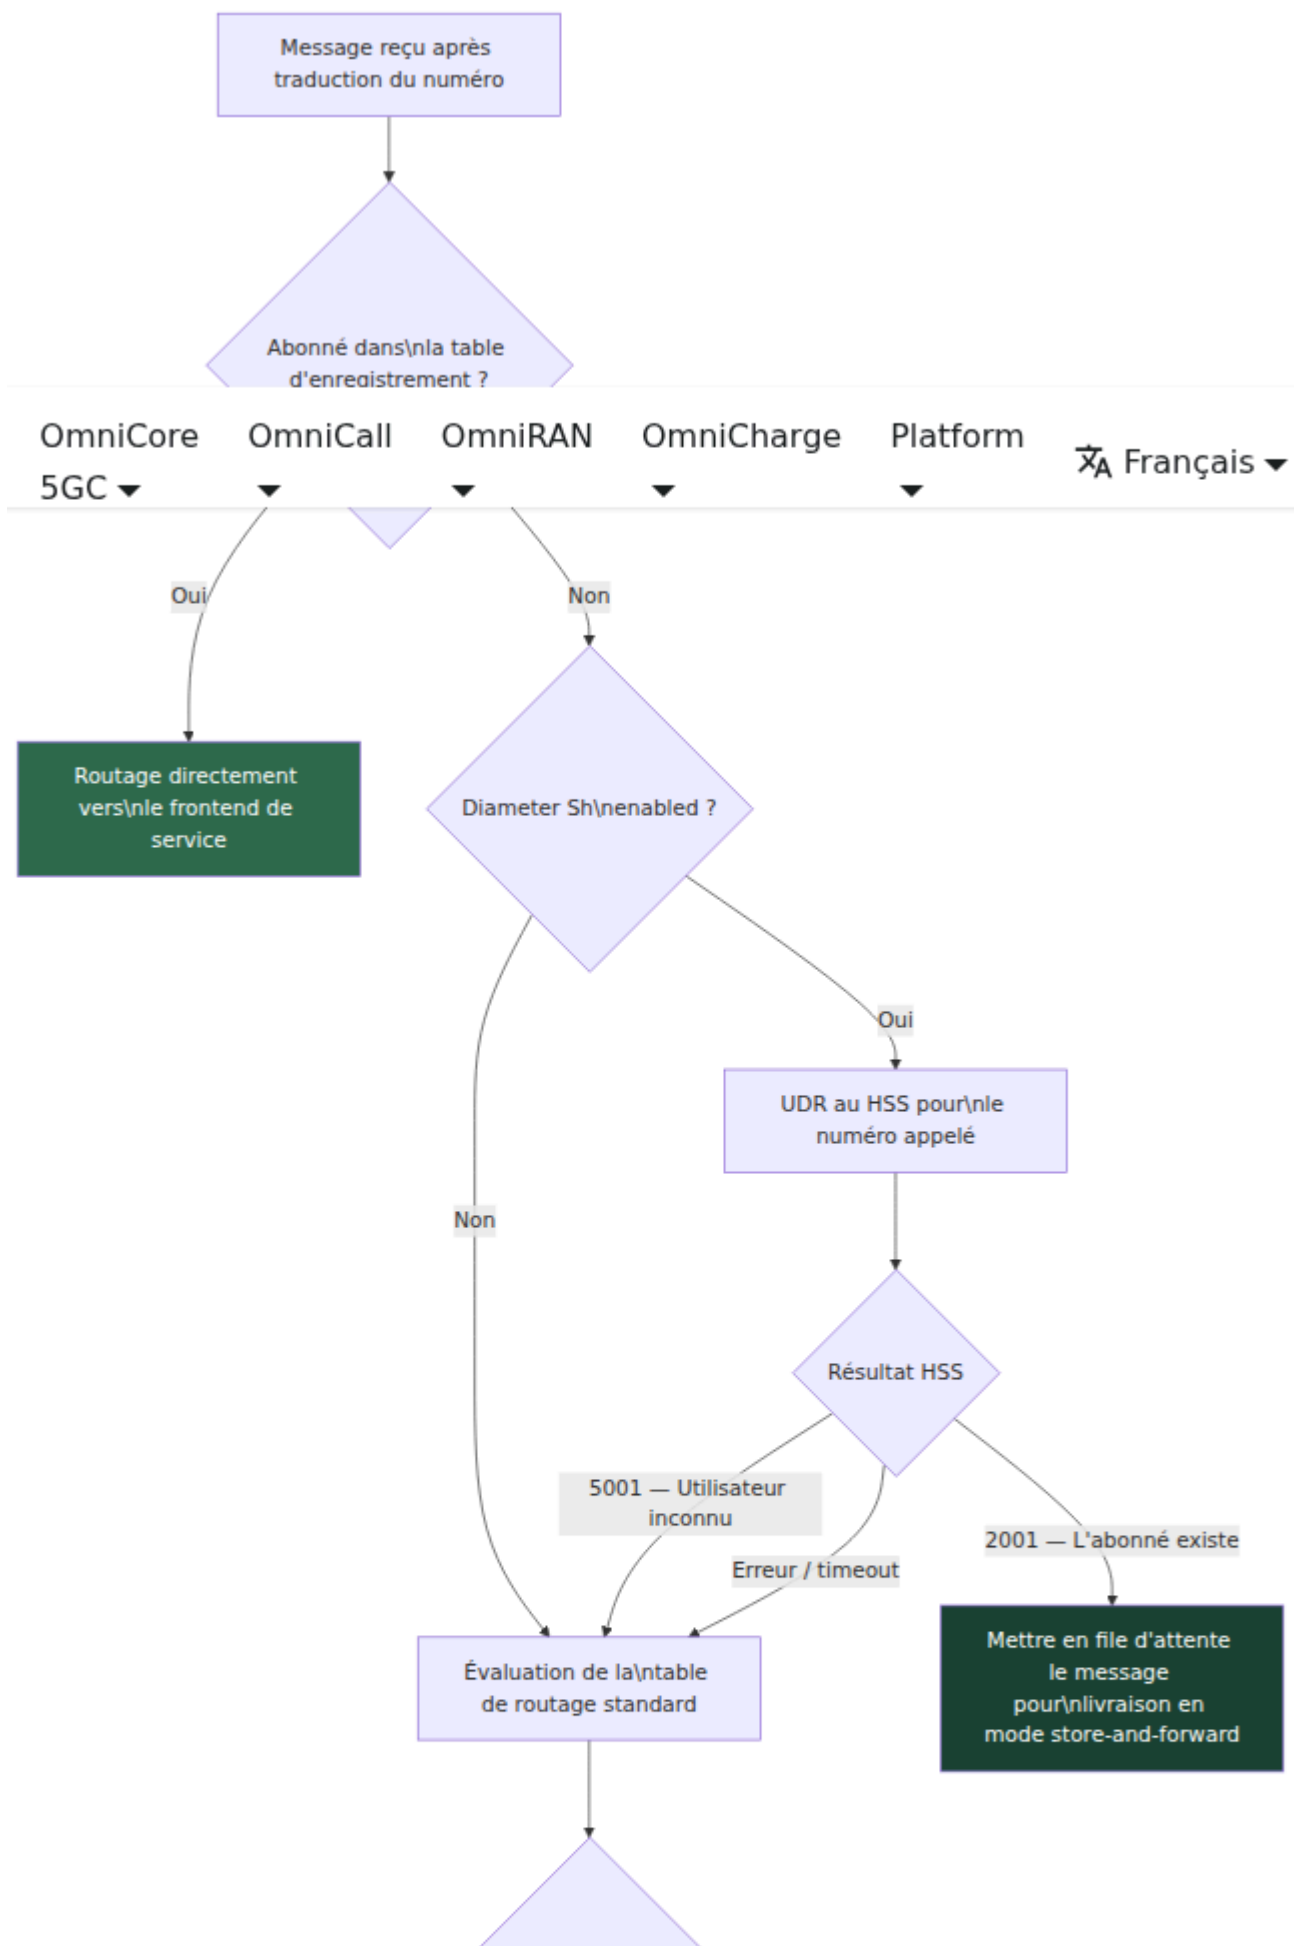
Message reçu après traduction du numéro

Abonné dans\nla table d'enregistrement ?

OmniCore 5GC

OmniCall

OmniRAN

OmniCharge

Platform

Français

Oui

Non

Routage directement vers\nle frontend de service

Diameter Sh\nenabled ?

Oui

UDR au HSS pour\nle numéro appelé

Non

Résultat HSS

5001 — Utilisateur inconnu

Erreur / timeout

2001 — L'abonné existe

Évaluation de la\ntable de routage standard

Mettre en file d'attente le message pour\nlivraison en mode store-and-forward